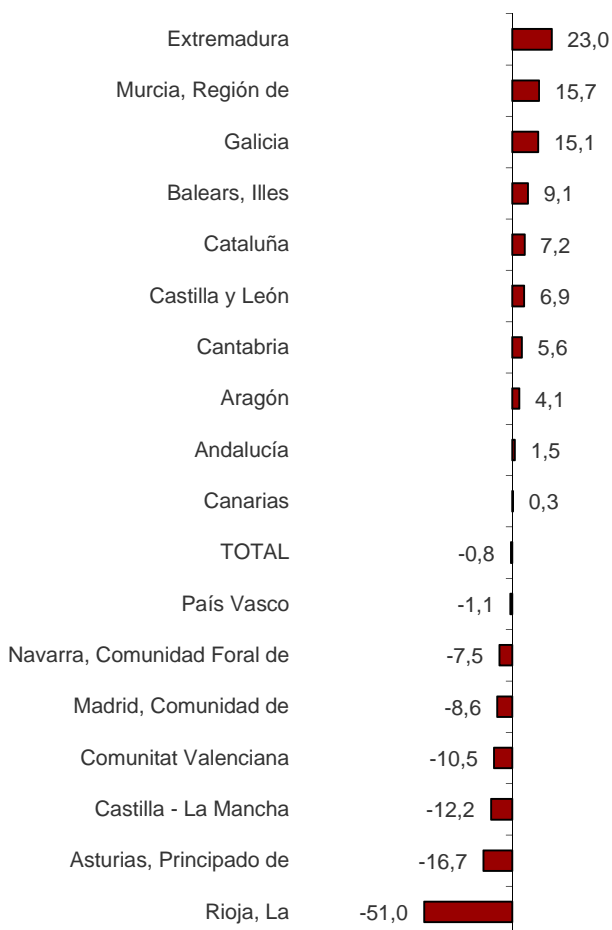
Extremadura 23,0
Murcia, Región de 15,7
Galicia 15,1
Balears, Illes 9,1
Cataluña 7,2
Castilla y León 6,9
Cantabria 5,6
Aragón 4,1
Andalucía 1,5
Canarias 0,3
TOTAL -0,8
País Vasco -1,1
Navarra, Comunidad Foral de -7,5
Madrid, Comunidad de -8,6
Comunitat Valenciana -10,5
Castilla - La Mancha -12,2
Asturias, Principado de -16,7
Rioja, La -51,0